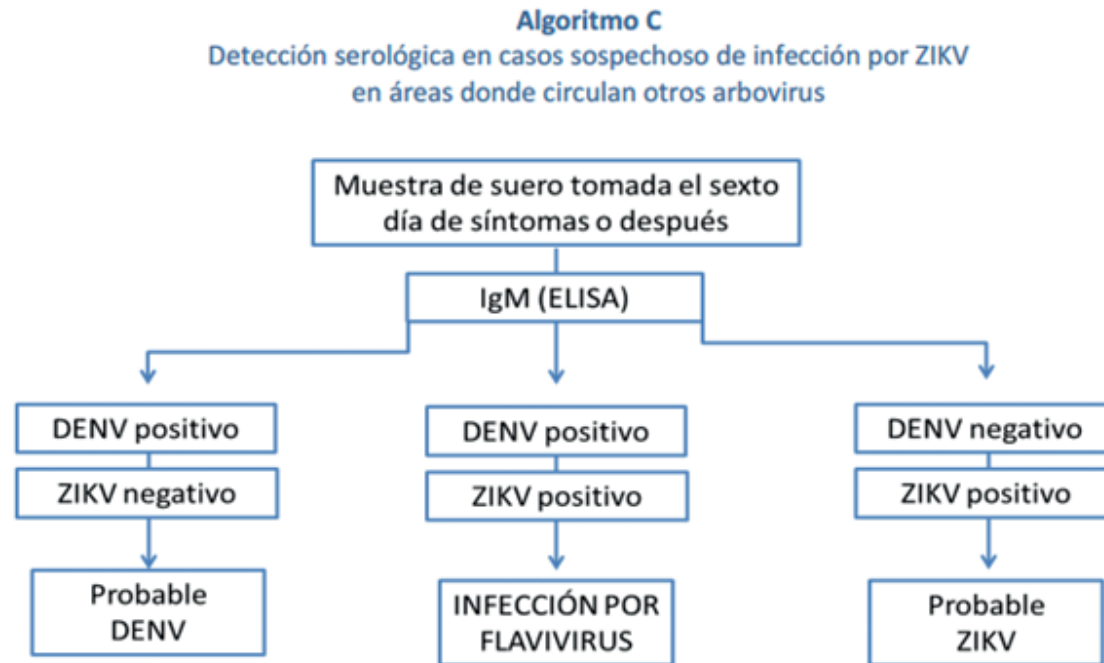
Algoritmo C

Detección serológica en casos sospechoso de infección por ZIKV en áreas donde circulan otros arbovirus

Muestra de suero tomada el sexto día de síntomas o después

IgM (ELISA)

DENV positivo

ZIKV negativo

Probable DENV

DENV positivo

ZIKV positivo

INFECCIÓN POR FLAVIVIRUS

DENV negativo

ZIKV positivo

Probable ZIKV